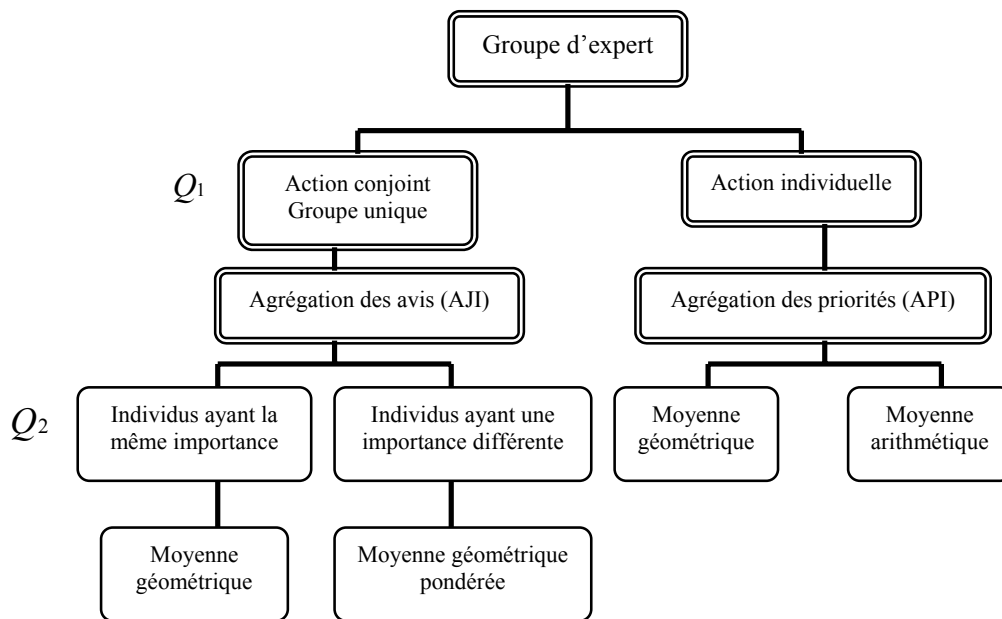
Groupe d’expert

$Q_1$

Action conjoint
Groupe unique

Action individuelle

Agrégation des avis (AJI)

Agrégation des priorités (API)

$Q_2$

Individus ayant la même importance

Individus ayant une importance différente

Moyenne géométrique

Moyenne arithmétique

Moyenne géométrique

Moyenne géométrique pondérée